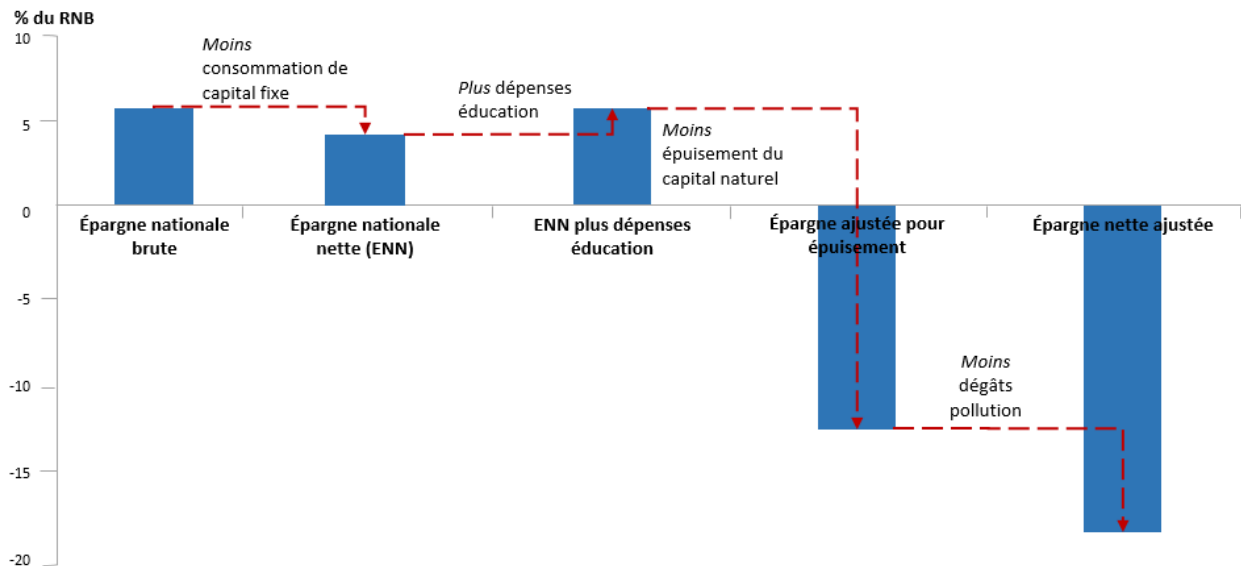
% du RNB

10

5

0

-5

-10

-15

-20

*Moins* consommation de capital fixe

*Plus* dépenses éducation

*Moins* épuisement du capital naturel

*Moins* dégâts pollution

Épargne nationale brute

Épargne nationale nette (ENN)

ENN plus dépenses éducation

Épargne ajustée pour épuisement

Épargne nette ajustée